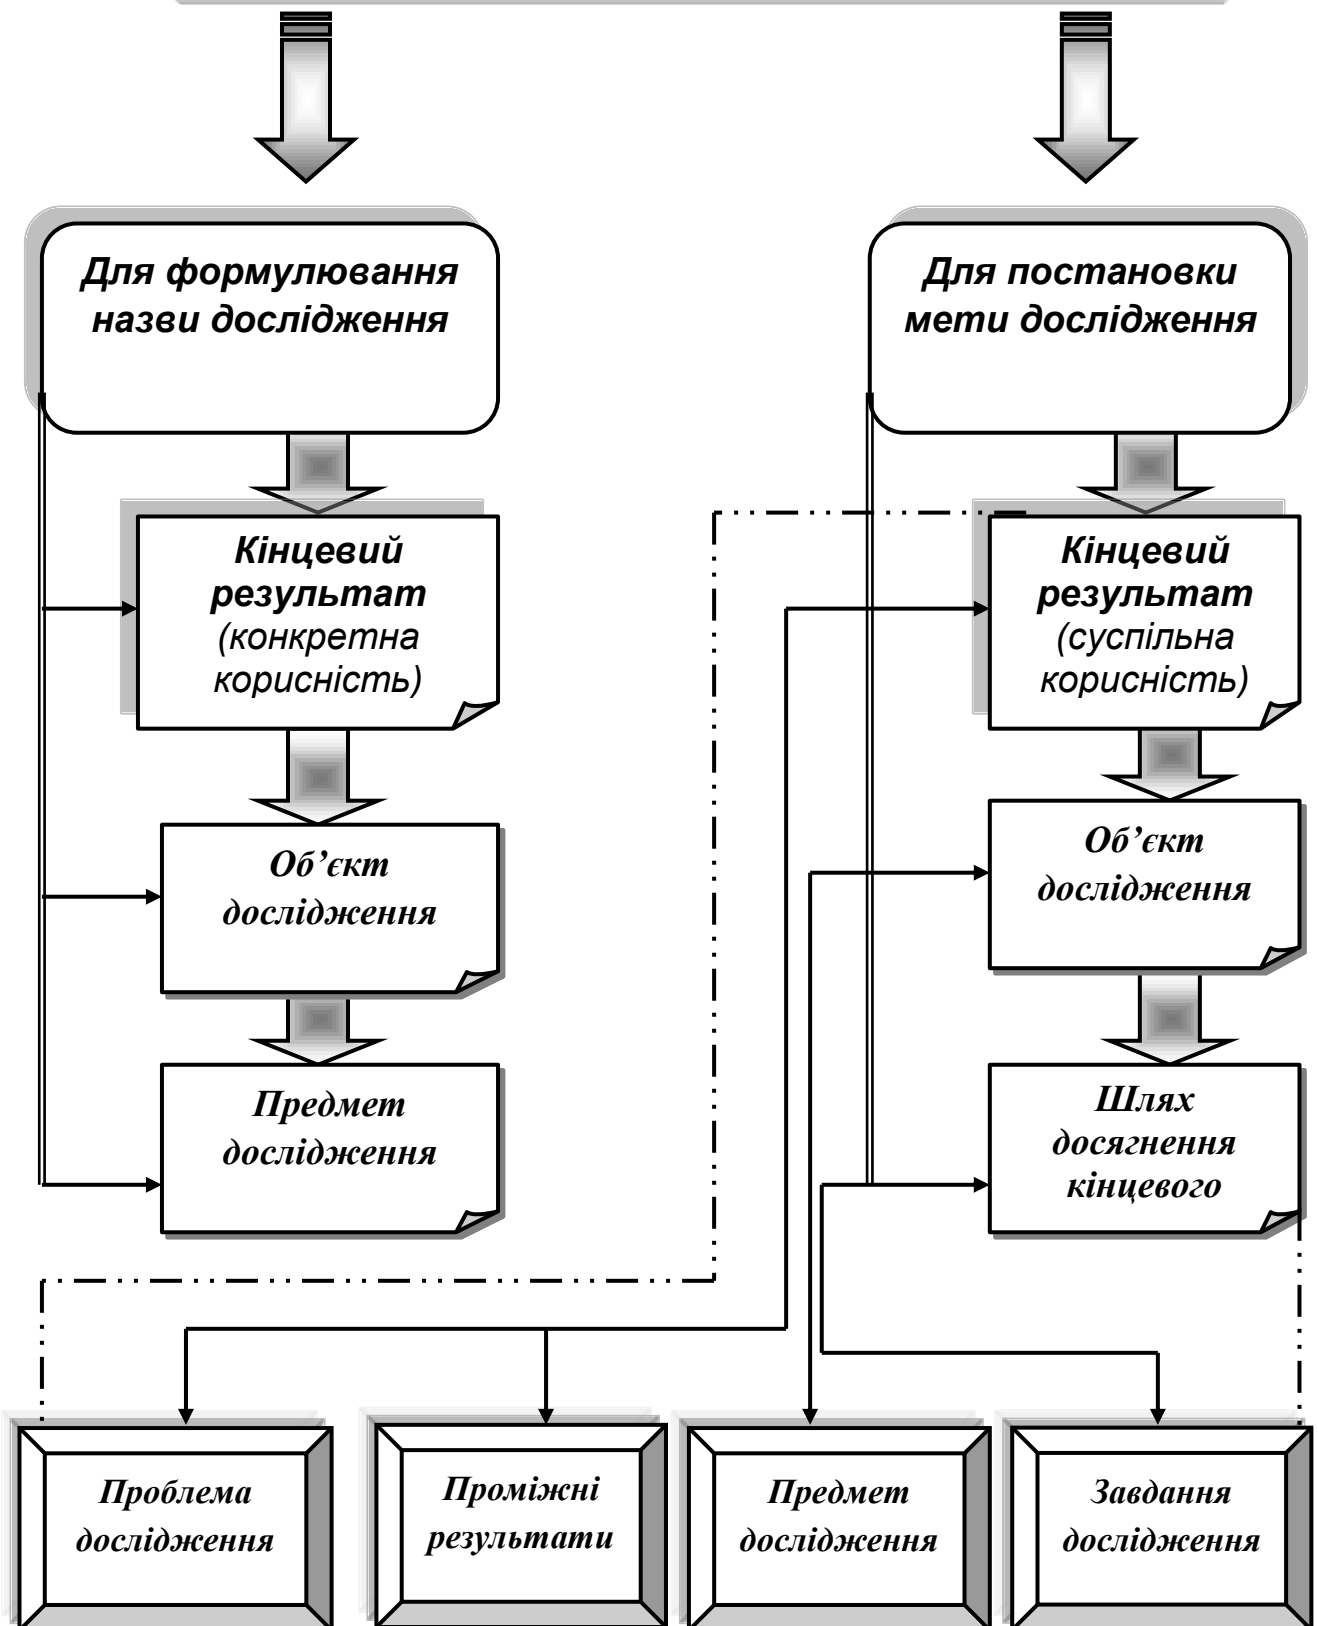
Для формулювання назви дослідження

Для постановки мети дослідження

Кінцевий результат (конкретна корисність)

Кінцевий результат (суспільна корисність)

Об’єкт дослідження

Об’єкт дослідження

Предмет дослідження

Шлях досягнення кінцевого

Проблема дослідження

Проміжні результати

Предмет дослідження

Завдання дослідження